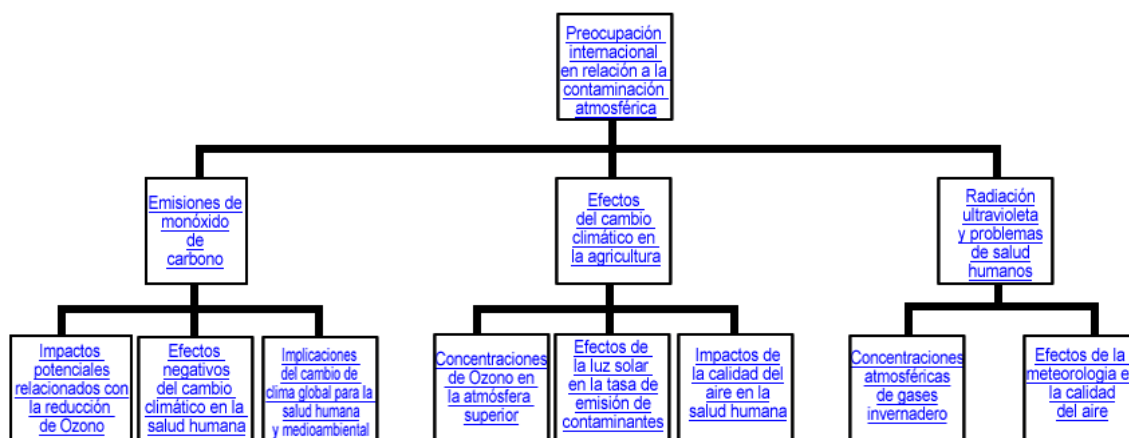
Preocupación internacional en relación a la contaminación atmosférica

Emisiones de monóxido de carbono

Efectos del cambio climático en la agricultura

Radiación ultravioleta y problemas de salud humanos

Impactos potenciales relacionados con la reducción de Ozono

Efectos negativos del cambio climático en la salud humana

Implicaciones del cambio de clima global para la salud humana y medioambiental

Concentraciones de Ozono en la atmósfera superior

Efectos de la luz solar en la tasa de emisión de contaminantes

Impactos de la calidad del aire en la salud humana

Concentraciones atmosféricas de gases invernadero

Efectos de la meteorologia e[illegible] la calidad del aire